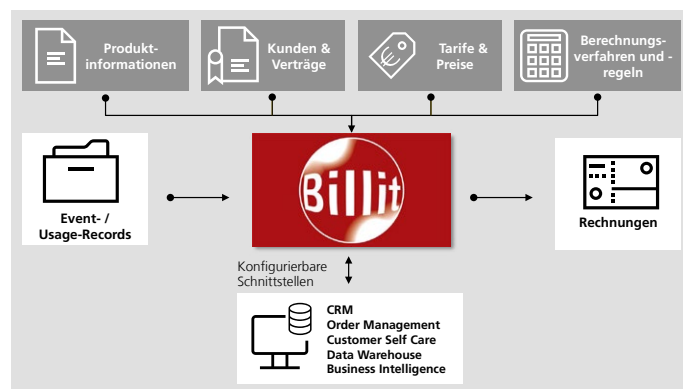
Produktinformationen

Kunden & Verträge

Tarife & Preise

Berechnungsverfahren und -regeln

Event- / Usage-Records

Billit

Rechnungen

Konfigurierbare Schnittstellen

CRM
Order Management
Customer Self Care
Data Warehouse
Business Intelligence